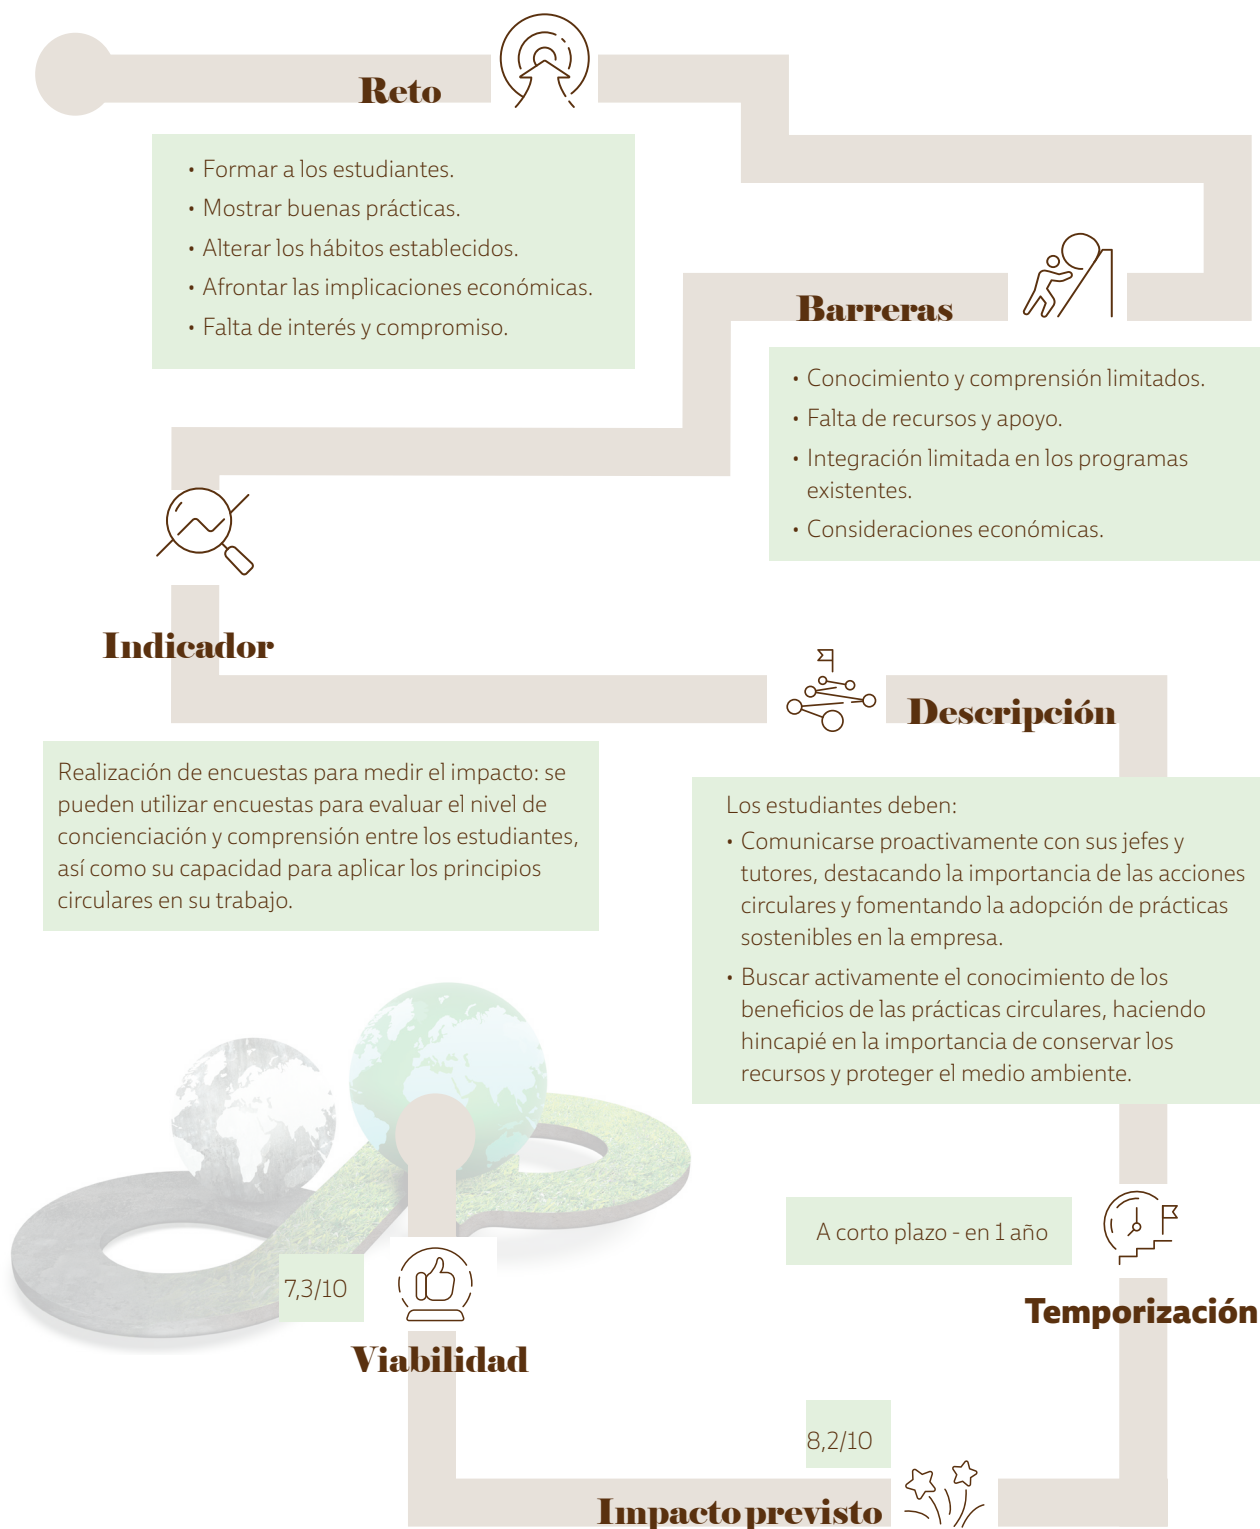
Reto

• Formar a los estudiantes.
• Mostrar buenas prácticas.
• Alterar los hábitos establecidos.
• Afrontar las implicaciones económicas.
• Falta de interés y compromiso.

Barreras

• Conocimiento y comprensión limitados.
• Falta de recursos y apoyo.
• Integración limitada en los programas existentes.
• Consideraciones económicas.

Indicador

Realización de encuestas para medir el impacto: se pueden utilizar encuestas para evaluar el nivel de concienciación y comprensión entre los estudiantes, así como su capacidad para aplicar los principios circulares en su trabajo.

Descripción

Los estudiantes deben:
• Comunicarse proactivamente con sus jefes y tutores, destacando la importancia de las acciones circulares y fomentando la adopción de prácticas sostenibles en la empresa.
• Buscar activamente el conocimiento de los beneficios de las prácticas circulares, haciendo hincapié en la importancia de conservar los recursos y proteger el medio ambiente.

A corto plazo - en 1 año

Temporización

7,3/10

Viabilidad

8,2/10

Impacto previsto